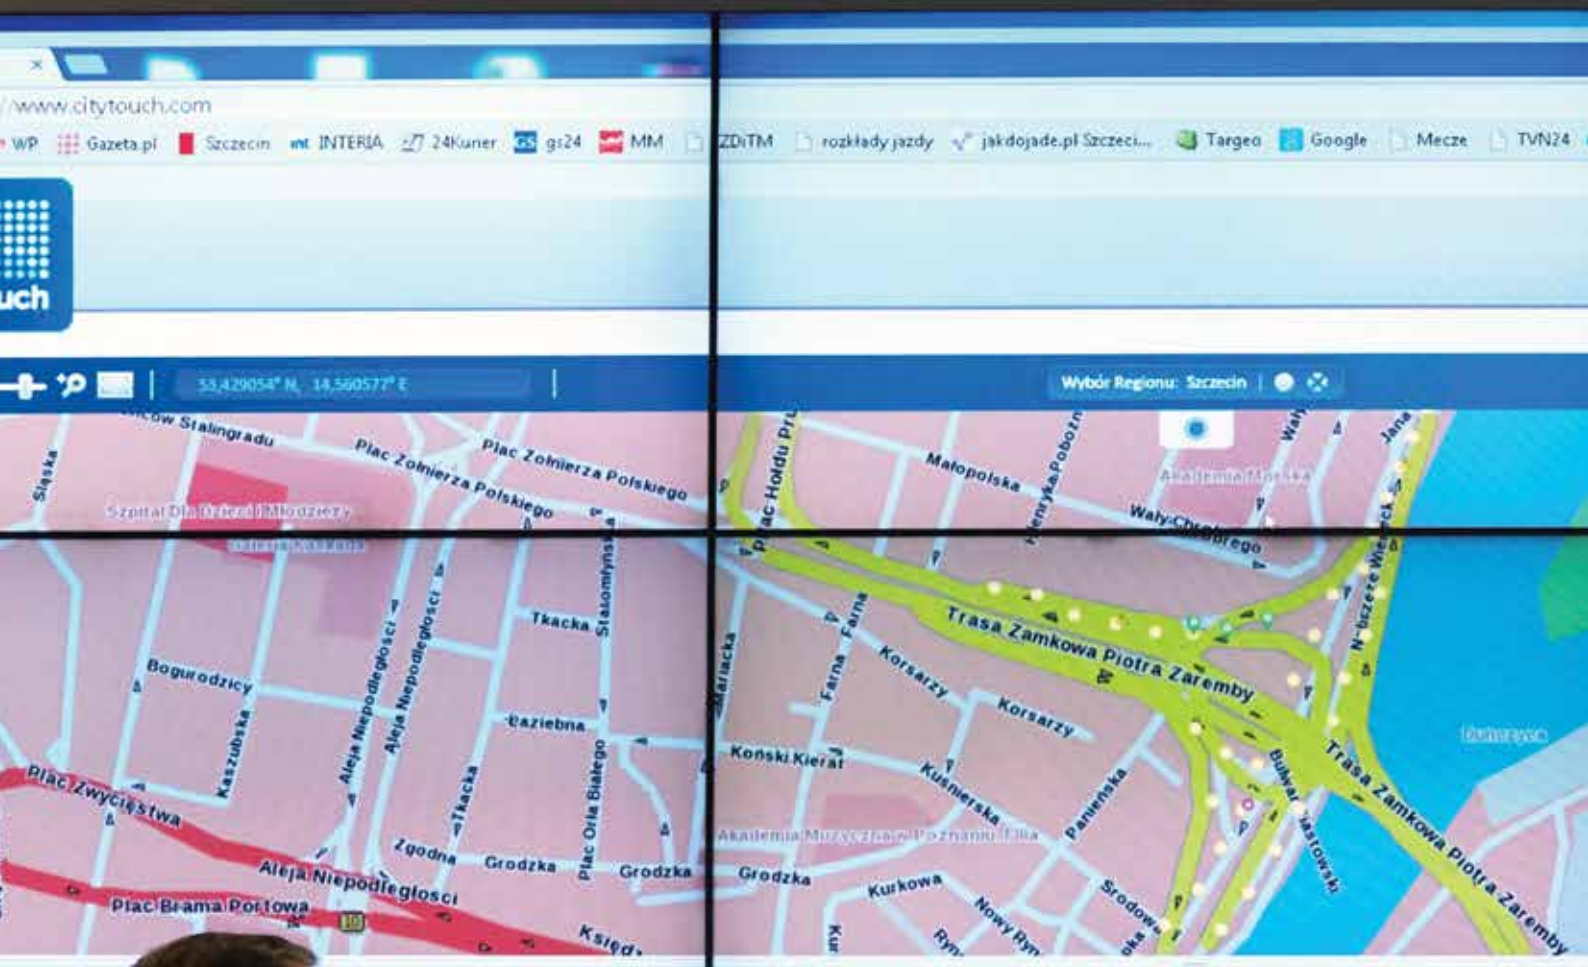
×

/www.citytouch.com

WP Gazeta.pl Szczecin INTERIA 24Kurier gs24 MM ZDiTM rozkłady jazdy jakdojade.pl Szczeci... Targeo Google Mecze TVN24

uch

53,429054° N, 14,560577° E

Wybór Regionu: Szczecin

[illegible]ców Stalingradu
Plac Żołnierza Polskiego
Plac Żołnierza Polskiego
Śląska
Szpital Dla Dzieci i Młodzieży
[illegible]
Tkacka
Staromłyńska
Bogurodzicy
Kaszubska
Aleja Niepodległości
Aleja Niepodległości
Łaziebna
Plac Zwycięstwa
Tkacka
Plac Orła Białego
Zgodna
Grodzka
Grodzka
Aleja Niepodległości
Plac Brama Portowa
Księd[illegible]

Plac Hołdu Pr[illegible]
Małopolska
Henryka Pobożn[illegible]
Wały
Jana
Akademia Morska
Wały Chrobrego
Nabrzeże Wieleckie
Farna
Farna
Trasa Zamkowa Piotra Zaremby
Korsarzy
Korsarzy
Mariacka
Końskí Kierat
Kuśnierska
Panieńska
Bulwar Piastowski
Trasa Zamkowa Piotra Zaremby
Akademia Muzyczna w Poznaniu Filia
Grodzka
Kurkowa
Nowy Ryn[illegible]
Ryn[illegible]
Środow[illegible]
Kur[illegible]
Duńczyca